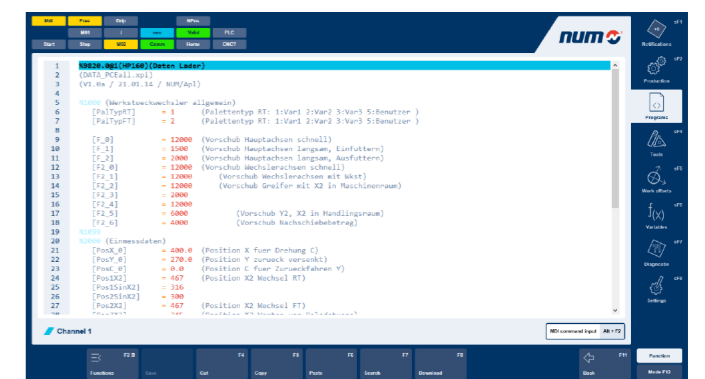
| Mill | Prev | Only |  | NPos |  |
|---|---|---|---|---|---|
|  | MIH | i | new | Valid | PLC |
| Start | Stop | M02 | Comm | Home | OBCT |

num

1 %9820.0@1(HP160)(Daten Lader)
2 (DATA_PCEall.xpi)
3 (V1.0x / 21.01.14 / NUM/Apl)
4
5 N1000 (Werkstueckwechsler allgemein)
6 [PalTypRT] = 1 (Palettentyp RT: 1:Var1 2:Var2 3:Var3 5:Benutzer )
7 [PalTypFT] = 2 (Palettentyp FT: 1:Var1 2:Var2 3:Var3 5:Benutzer )
8
9 [F_0] = 12000 (Vorschub Hauptachsen schnell)
10 [F_1] = 1500 (Vorschub Hauptachsen langsam, Einfuttern)
11 [F_2] = 2000 (Vorschub Hauptachsen langsam, Ausfuttern)
12 [F2_0] = 12000 (Vorschub Wechslerachsen schnell)
13 [F2_1] = 12000 (Vorschub Wechslerachsen mit Wkst)
14 [F2_2] = 12000 (Vorschub Greifer mit X2 in Maschinenraum)
15 [F2_3] = 2000
16 [F2_4] = 12000
17 [F2_5] = 6000 (Vorschub Y2, X2 in Handlingsraum)
18 [F2_6] = 4000 (Vorschub Nachschiebebetrag)
19 N1099
20 N2000 (Einmessdaten)
21 [PosX_0] = 400.0 (Position X fuer Drehung C)
22 [PosY_0] = 270.0 (Position Y zurueck versenkt)
23 [PosC_0] = 0.0 (Position C fuer Zurueckfahren Y)
24 [Pos1X2] = 467 (Position X2 Wechsel RT)
25 [Pos1SinX2] = 316
26 [Pos2SinX2] = 300
27 [Pos2X2] = 467 (Position X2 Wechsel FT)
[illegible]

Channel 1
MDI command input Alt + F2

Notifications
Production
Programs
Tools
Work offsets
Variables
Diagnostic
Settings

Functions Save Cut Copy Paste Search Download Back Function Mode F10